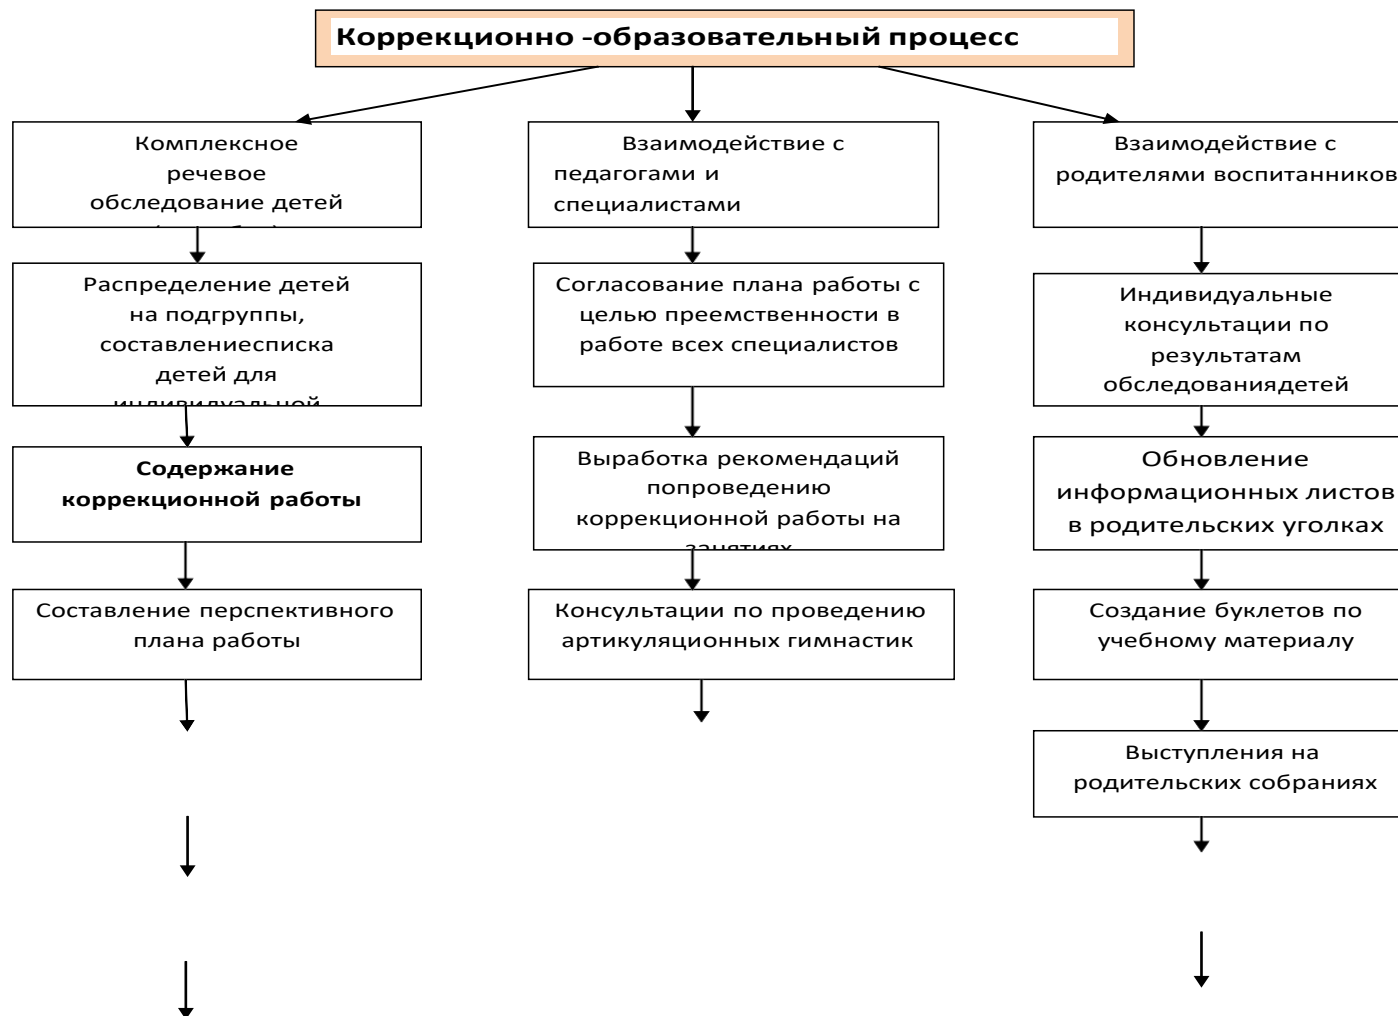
Коррекционно -образовательный процесс

Комплексное речевое обследование детей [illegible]

Распределение детей на подгруппы, составлениесписка детей для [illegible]

Содержание коррекционной работы

Составление перспективного плана работы

Взаимодействие с педагогами и специалистами

Согласование плана работы с целью преемственности в работе всех специалистов

Выработка рекомендаций попроведению коррекционной работы на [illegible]

Консультации по проведению артикуляционных гимнастик

Взаимодействие с родителями воспитанников

Индивидуальные консультации по результатам обследованиядетей

Обновление информационных листов в родительских уголках

Создание буклетов по учебному материалу

Выступления на родительских собраниях